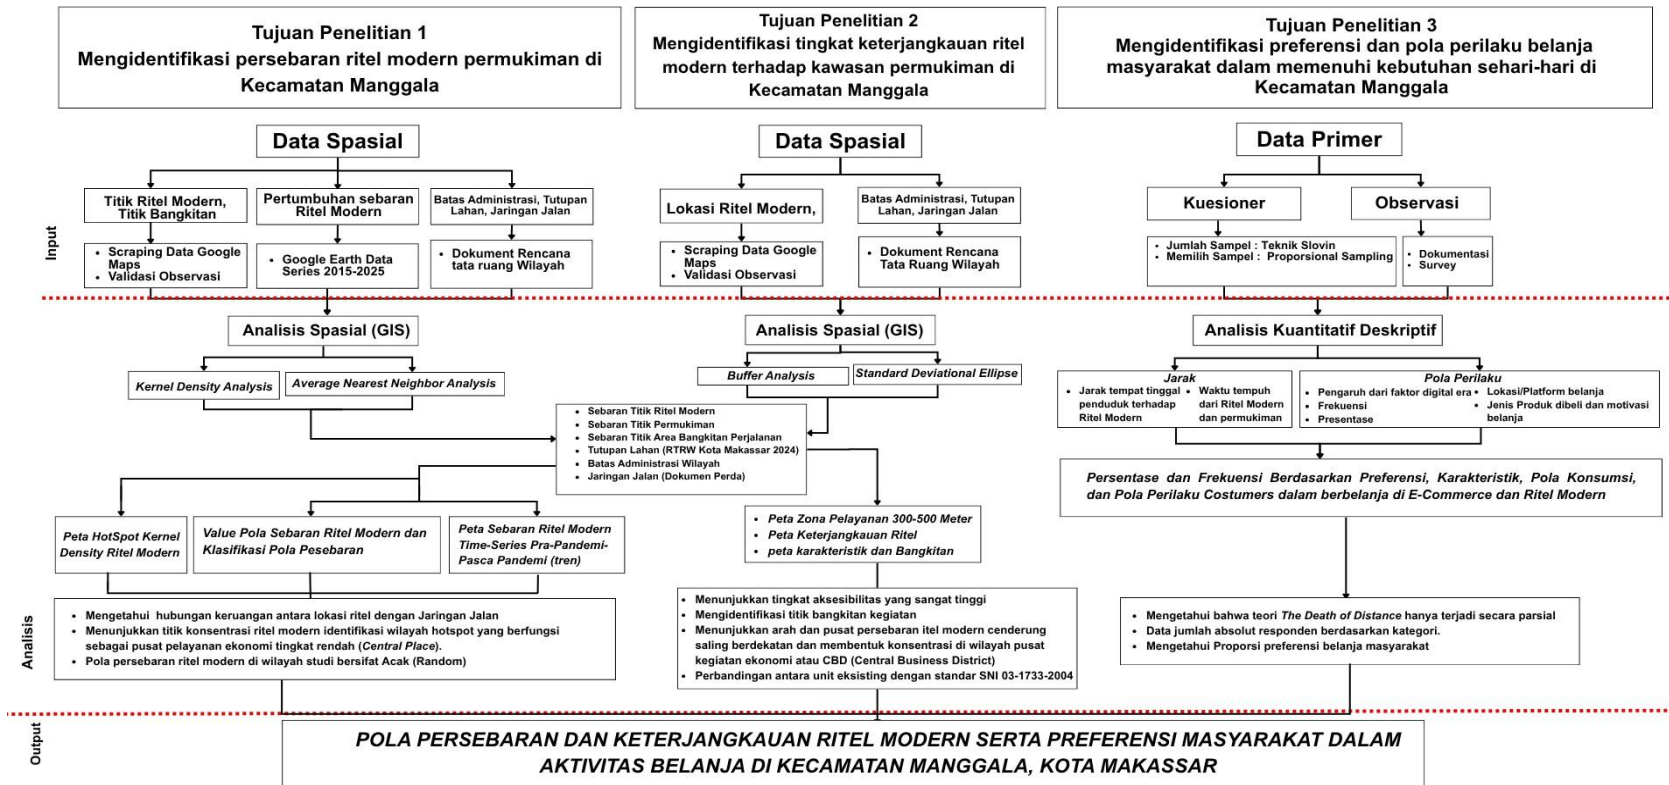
Tujuan Penelitian 1
Mengidentifikasi persebaran ritel modern permukiman di Kecamatan Manggala

Tujuan Penelitian 2
Mengidentifikasi tingkat keterjangkauan ritel modern terhadap kawasan permukiman di Kecamatan Manggala

Tujuan Penelitian 3
Mengidentifikasi preferensi dan pola perilaku belanja masyarakat dalam memenuhi kebutuhan sehari-hari di Kecamatan Manggala

Input

Data Spasial

Titik Ritel Modern, Titik Bangkitan

Pertumbuhan sebaran Ritel Modern

Batas Administrasi, Tutupan Lahan, Jaringan Jalan

• Scraping Data Google Maps
• Validasi Observasi

• Google Earth Data Series 2015-2025

• Dokument Rencana tata ruang Wilayah

Data Spasial

Lokasi Ritel Modern,

Batas Administrasi, Tutupan Lahan, Jaringan Jalan

• Scraping Data Google Maps
• Validasi Observasi

• Dokument Rencana Tata Ruang Wilayah

Data Primer

Kuesioner

Observasi

• Jumlah Sampel : Teknik Slovin
• Memilih Sampel : Proporsional Sampling

• Dokumentasi
• Survey

Analisis

Analisis Spasial (GIS)

Kernel Density Analysis

Average Nearest Neighbor Analysis

Analisis Spasial (GIS)

Buffer Analysis

Standard Deviational Ellipse

• Sebaran Titik Ritel Modern
• Sebaran Titik Permukiman
• Sebaran Titik Area Bangkitan Perjalanan
• Tutupan Lahan (RTRW Kota Makassar 2024)
• Batas Administrasi Wilayah
• Jaringan Jalan (Dokumen Perda)

Analisis Kuantitatif Deskriptif

Jarak
• Jarak tempat tinggal penduduk terhadap Ritel Modern
• Waktu tempuh dari Ritel Modern dan permukiman

Pola Perilaku
• Pengaruh dari faktor digital era
• Frekuensi
• Presentase
• Lokasi/Platform belanja
• Jenis Produk dibeli dan motivasi belanja

Persentase dan Frekuensi Berdasarkan Preferensi, Karakteristik, Pola Konsumsi, dan Pola Perilaku Costumers dalam berbelanja di E-Commerce dan Ritel Modern

Peta HotSpot Kernel Density Ritel Modern

Value Pola Sebaran Ritel Modern dan Klasifikasi Pola Pesebaran

Peta Sebaran Ritel Modern Time-Series Pra-Pandemi-Pasca Pandemi (tren)

• Peta Zona Pelayanan 300-500 Meter
• Peta Keterjangkauan Ritel
• peta karakteristik dan Bangkitan

• Mengetahui hubungan keruangan antara lokasi ritel dengan Jaringan Jalan
• Menunjukkan titik konsentrasi ritel modern identifikasi wilayah hotspot yang berfungsi sebagai pusat pelayanan ekonomi tingkat rendah (Central Place).
• Pola persebaran ritel modern di wilayah studi bersifat Acak (Random)

• Menunjukkan tingkat aksesibilitas yang sangat tinggi
• Mengidentifikasi titik bangkitan kegiatan
• Menunjukkan arah dan pusat persebaran itel modern cenderung saling berdekatan dan membentuk konsentrasi di wilayah pusat kegiatan ekonomi atau CBD (Central Business District)
• Perbandingan antara unit eksisting dengan standar SNI 03-1733-2004

• Mengetahui bahwa teori The Death of Distance hanya terjadi secara parsial
• Data jumlah absolut responden berdasarkan kategori.
• Mengetahui Proporsi preferensi belanja masyarakat

Output

POLA PERSEBARAN DAN KETERJANGKAUAN RITEL MODERN SERTA PREFERENSI MASYARAKAT DALAM AKTIVITAS BELANJA DI KECAMATAN MANGGALA, KOTA MAKASSAR